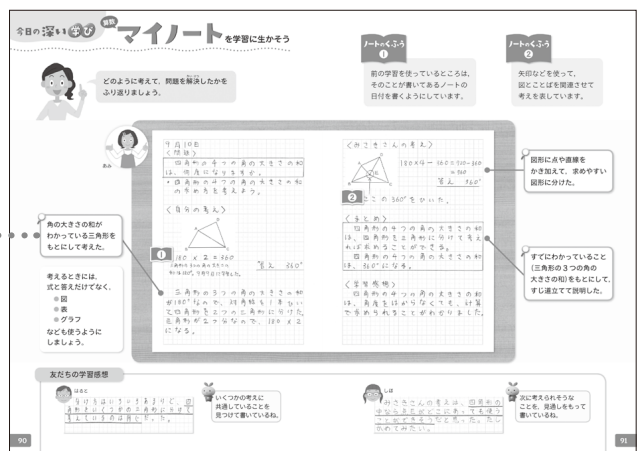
今日の深い学び 算数 マイノート を学習に生かそう

どのように考えて、問題を解決したかをふり返りましょう。

ノートのくふう ①
前の学習を使っているところは、そのことが書いてあるノートの日付を書くようにしています。

ノートのくふう ②
矢印などを使って、図とことばを関連させて考えを表しています。

あみ

9月10日
(78日)
四角形の4つの角の大きさの和は、何度になるかな。
・四角形の4つの角の大きさの和は何度かを考えよう。

〈自分の考え〉

①

$180 \times 2 = 360$
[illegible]
答え 360°

三角形の3つの角の大きさの和が180°なので、対角線を1本ひいて四角形を2つの三角形に分けた。三角形が2つなので、$180 \times 2$になる。

〈みさきさんの考え〉

$180 \times 4 = 720$ $720 - 360 = 360$
答え 360°

② 〔illegible〕360°をひいた。

〈まとめ〉
四角形の4つの角の大きさの和は、四角形を三角形に分けて考えればもとめることができる。
四角形の4つの角の大きさの和は、360°になる。

〈学習感想〉
四角形の4つの角の大きさの和は、角度をはからなくても、計算で求められることがわかりました。

図形に点や直線をかき加えて、求めやすい図形に分けた。

角の大きさの和がわかっている三角形をもとにして考えた。

考えるときには、式と答えだけでなく、
●図
●表
●グラフ
なども使うようにしましょう。

すでにわかっていること(三角形の3つの角の大きさの和)をもとにして、すじ道立てて説明した。

友だちの学習感想

はると
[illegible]
四角形をいくつかの三角形に分けて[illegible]

いくつかの考えに共通していることを見つけて書いているね。

しほ
みさきさんの考えは、四角形の中に点をとって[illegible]
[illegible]

次に考えられそうなことを、見通しをもって書いているね。

90

91